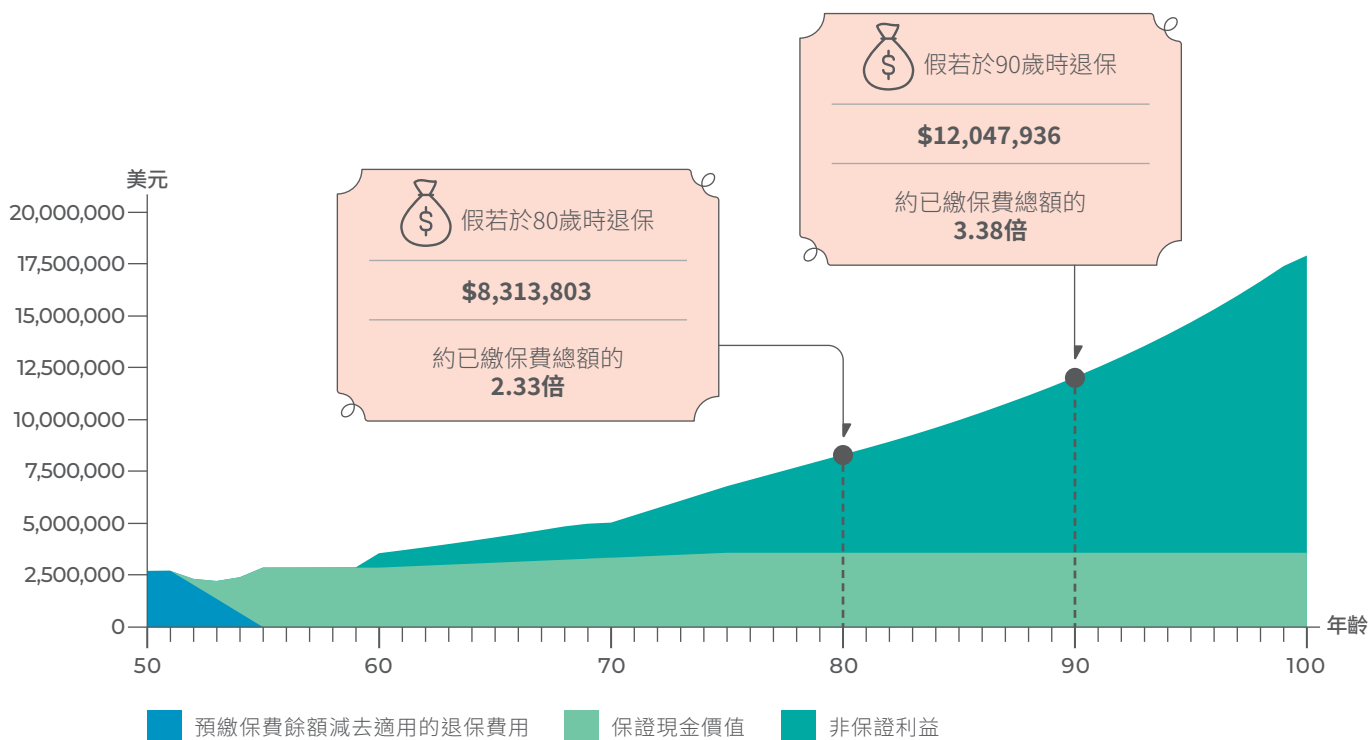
假若於90歲時退保

$12,047,936

約已繳保費總額的
3.38倍

假若於80歲時退保

$8,313,803

約已繳保費總額的
2.33倍

美元

20,000,000
17,500,000
15,000,000
12,500,000
10,000,000
7,500,000
5,000,000
2,500,000
0

年齡

50
60
70
80
90
100

預繳保費餘額減去適用的退保費用
保證現金價值
非保證利益